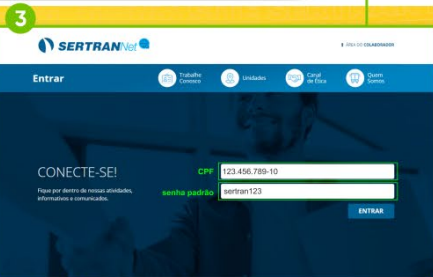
3

SERTRANNet

ÁREA DO COLABORADOR

Entrar

Trabalhe Conosco

Unidades

Canal de Ética

Quem Somos

CONECTE-SE!

Fique por dentro de nossas atividades, informativos e comunicados.

CPF 123.456.789-10

senha padrão sertran123

ENTRAR